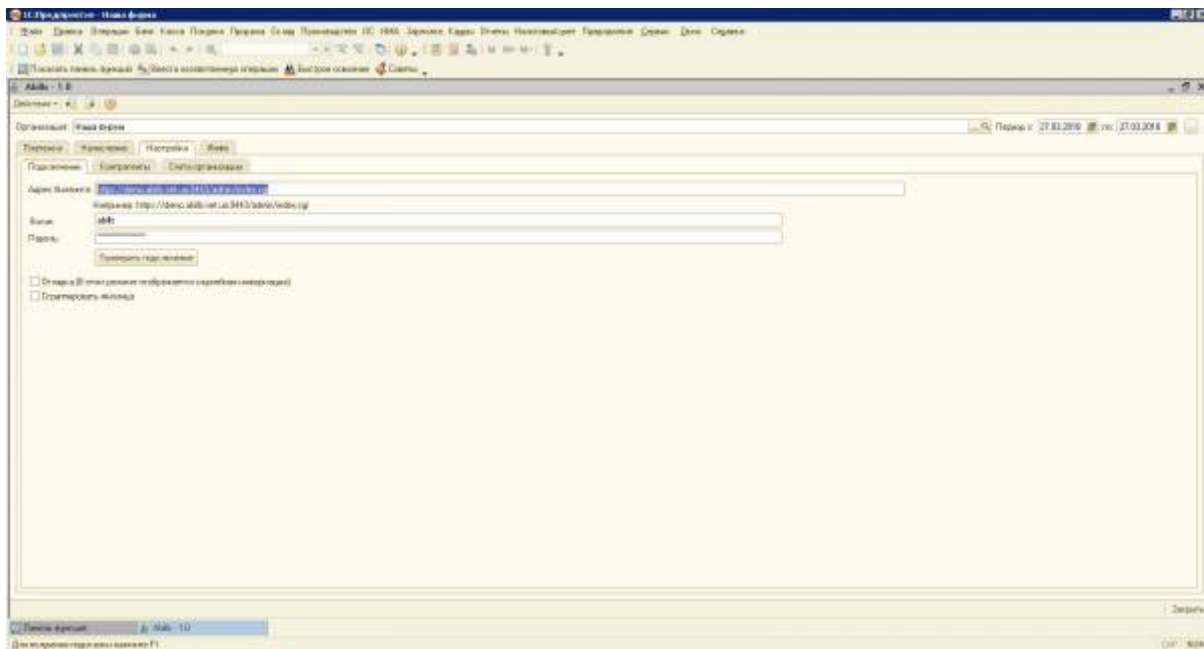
1С:Предприятие - Наша фирма

Файл Правка Операции Банк Касса Покупка Продажа Склад Производство ОС НМА Зарплата Кадры Отчеты Налоговый учет Предприятие Сервис Окна Справка

Показать панель функций Ввести хозяйственную операцию Быстрое освоение Советы

Abills - 1.0

Действия

Организация: Наша фирма

Период с: 27.03.2016 по: 27.03.2016

Платежи Начисления Настройки Инфо

Подключение Контрагенты Счета организации

Адрес биллинга: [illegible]

Например: https://demo.abills.net.ua:9443/admin/index.cgi

Логин: abills

Пароль: **********

Проверить подключение

Отладка (В этом режиме отображается служебная информация)

Отключить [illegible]

Закрыть

Панель функций Abills - 1.0

Для получения подсказки нажмите F1

CAP NUM